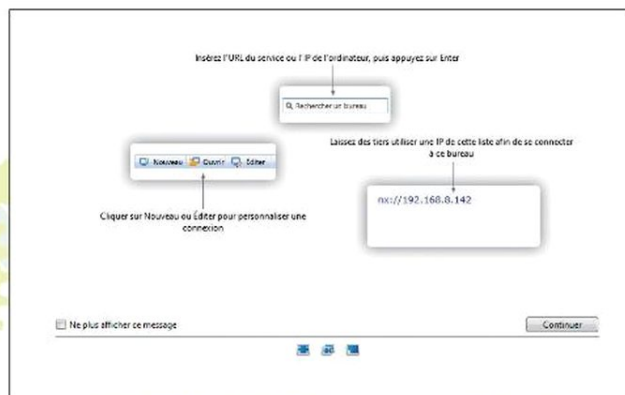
Insérez l'URL du service ou l'IP de l'ordinateur, puis appuyez sur Enter

Rechercher un bureau

Nouveau Ouvrir Éditer

Laissez des tiers utiliser une IP de cette liste afin de se connecter à ce bureau

nx://192.168.8.142

Cliquer sur Nouveau ou Éditer pour personnaliser une connexion

Ne plus afficher ce message

Continuer